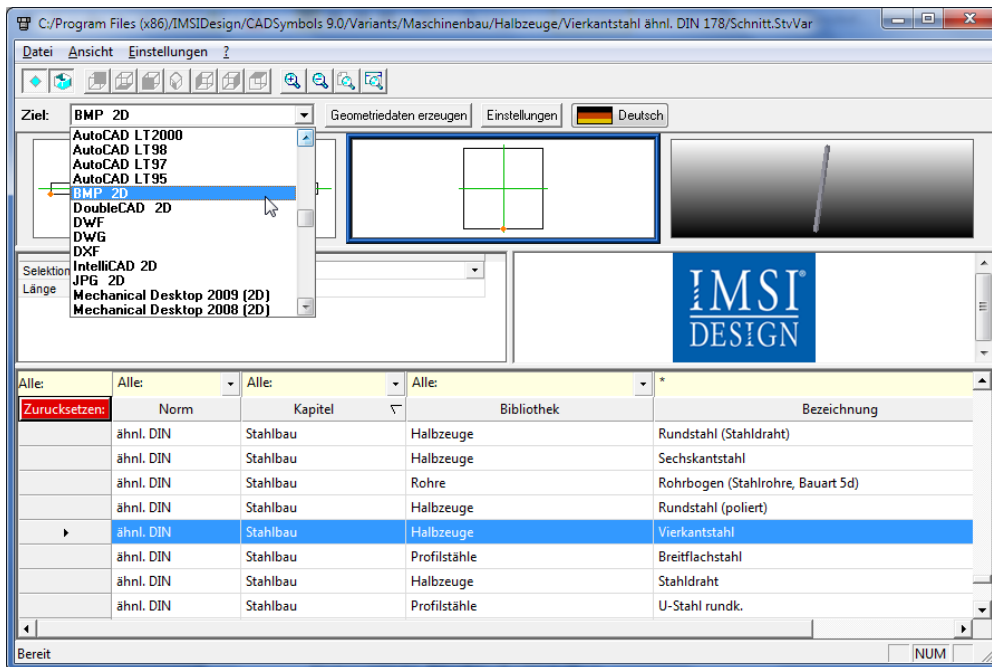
C:/Program Files (x86)/IMSIDesign/CADSymbols 9.0/Variants/Maschinenbau/Halbzeuge/Vierkantstahl ähnl. DIN 178/Schnitt.StvVar

Datei Ansicht Einstellungen ?

Ziel: BMP 2D

Geometriedaten erzeugen Einstellungen Deutsch

AutoCAD LT2000
AutoCAD LT98
AutoCAD LT97
AutoCAD LT95
BMP 2D
DoubleCAD 2D
DWF
DWG
DXF
IntelliCAD 2D
JPG 2D
Mechanical Desktop 2009 (2D)
Mechanical Desktop 2008 (2D)

Selektion
Länge

IMSI® DESIGN

| Alle: | Alle: | Alle: | Alle: | * |
|---|---|---|---|---|
| Zurucksetzen: | Norm | Kapitel | Bibliothek | Bezeichnung |
| | ähnl. DIN | Stahlbau | Halbzeuge | Rundstahl (Stahldraht) |
| | ähnl. DIN | Stahlbau | Halbzeuge | Sechskantstahl |
| | ähnl. DIN | Stahlbau | Rohre | Rohrbogen (Stahlrohre, Bauart 5d) |
| | ähnl. DIN | Stahlbau | Halbzeuge | Rundstahl (poliert) |
| | ähnl. DIN | Stahlbau | Halbzeuge | Vierkantstahl |
| | ähnl. DIN | Stahlbau | Profilstähle | Breitflachstahl |
| | ähnl. DIN | Stahlbau | Halbzeuge | Stahldraht |
| | ähnl. DIN | Stahlbau | Profilstähle | U-Stahl rundk. |

Bereit NUM